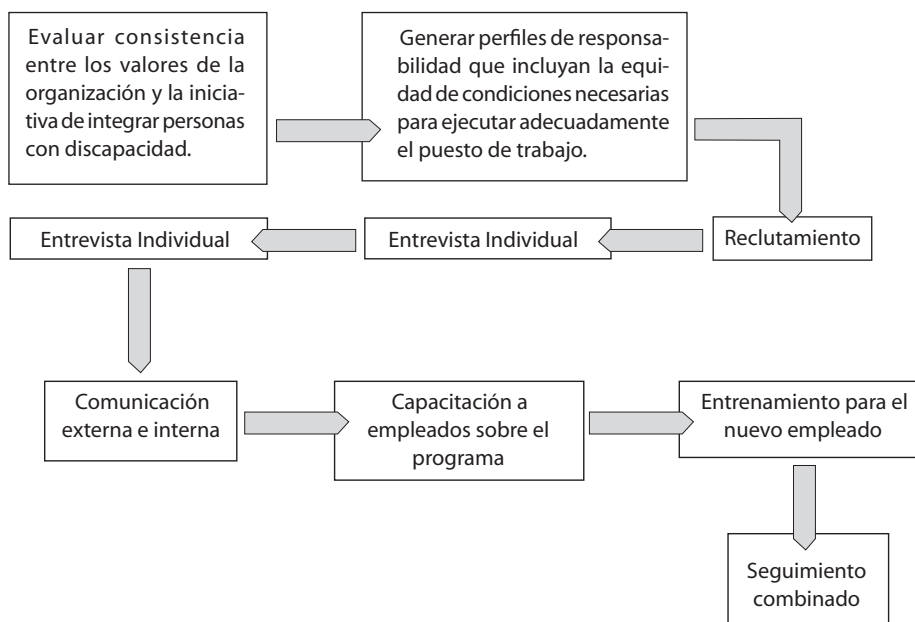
Evaluar consistencia entre los valores de la organización y la iniciativa de integrar personas con discapacidad.

Generar perfiles de responsabilidad que incluyan la equidad de condiciones necesarias para ejecutar adecuadamente el puesto de trabajo.

Reclutamiento

Entrevista Individual

Entrevista Individual

Comunicación externa e interna

Capacitación a empleados sobre el programa

Entrenamiento para el nuevo empleado

Seguimiento combinado